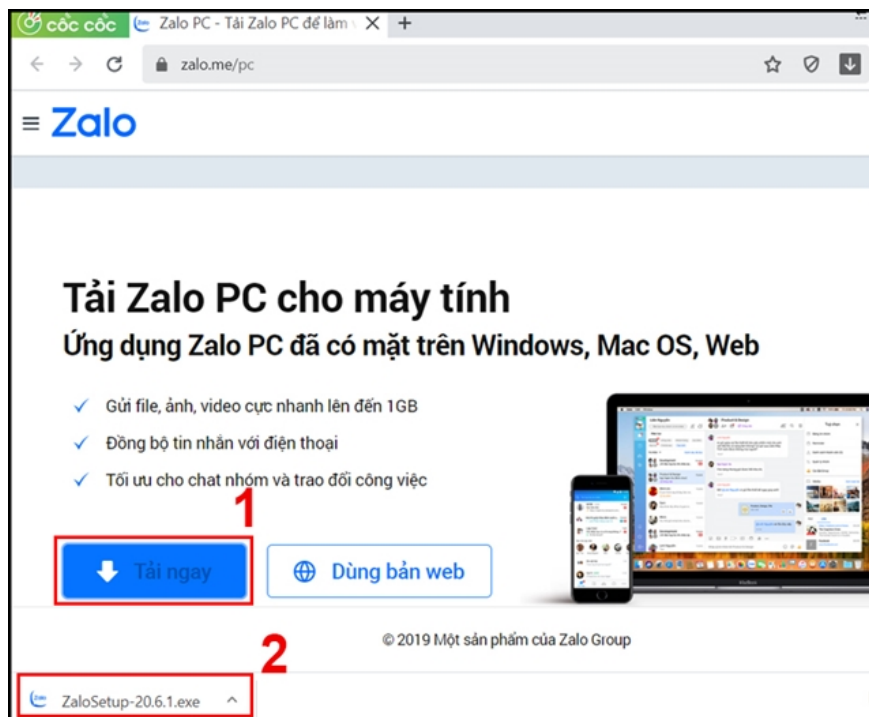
cốc cốc
Zalo PC - Tải Zalo PC để làm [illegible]
zalo.me/pc

Zalo

Tải Zalo PC cho máy tính
Ứng dụng Zalo PC đã có mặt trên Windows, Mac OS, Web

✓ Gửi file, ảnh, video cực nhanh lên đến 1GB
✓ Đồng bộ tin nhắn với điện thoại
✓ Tối ưu cho chat nhóm và trao đổi công việc

1
Tải ngay
Dùng bản web

© 2019 Một sản phẩm của Zalo Group

2
ZaloSetup-20.6.1.exe